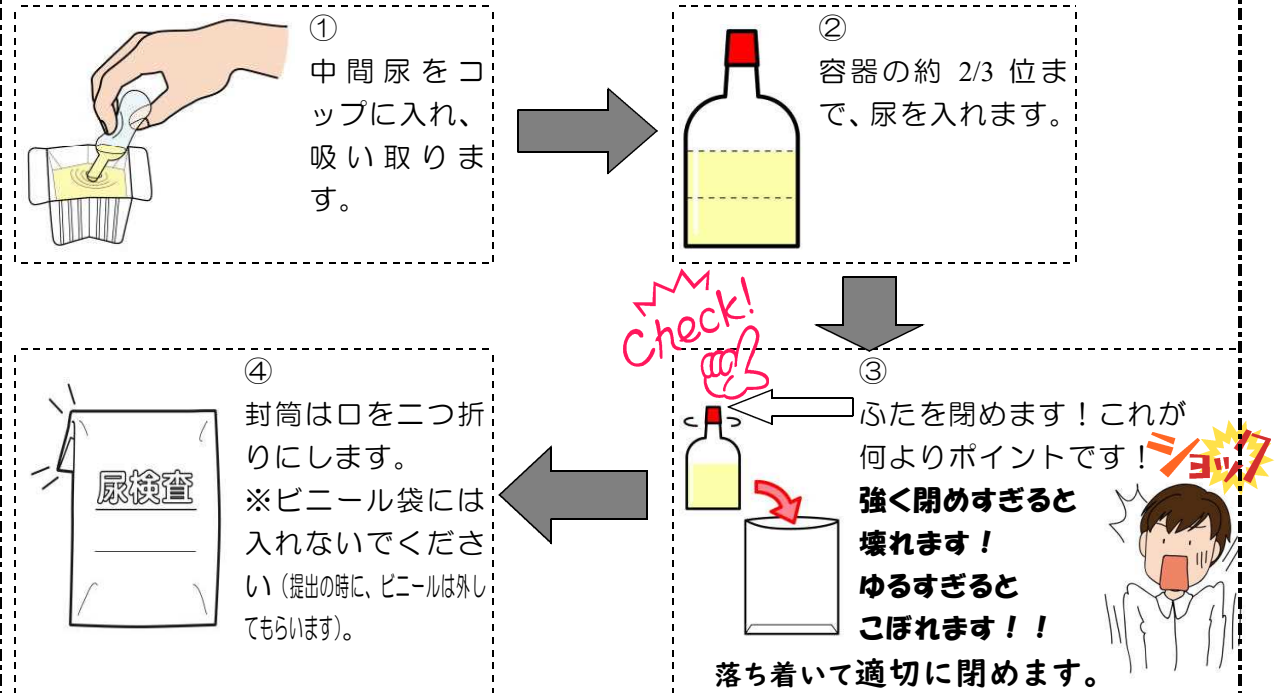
①
中間尿をコップに入れ、吸い取ります。

②
容器の約 2/3 位まで、尿を入れます。

Check!

③
ふたを閉めます！これが何よりポイントです！
強く閉めすぎると壊れます！
ゆるすぎるとこぼれます！！
落ち着いて適切に閉めます。

ショック

④
封筒は口を二つ折りにします。
※ビニール袋には入れないでください（提出の時に、ビニールは外してもらいます）。

尿検査